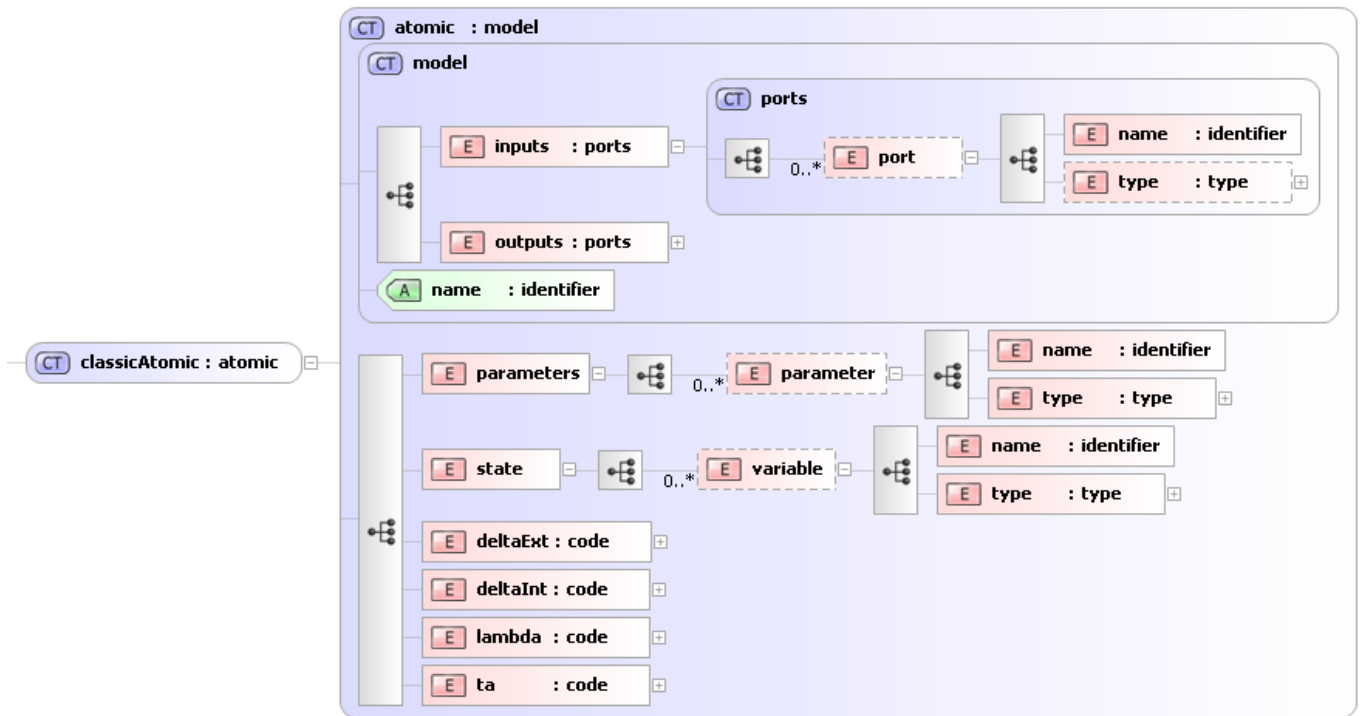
CT atomic : model

CT model

CT ports

E inputs : ports

0..* E port

E name : identifier

E type : type

E outputs : ports

A name : identifier

CT classicAtomic : atomic

E parameters

0..* E parameter

E name : identifier

E type : type

E state

0..* E variable

E name : identifier

E type : type

E deltaExt : code

E deltaInt : code

E lambda : code

E ta : code